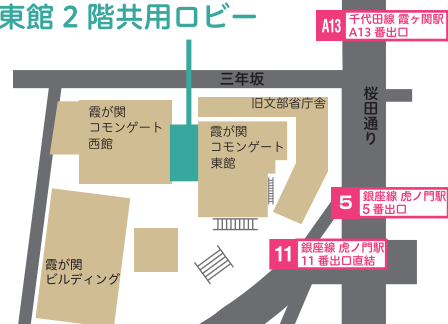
東館 2 階共用ロビー

A13 千代田線 霞ヶ関駅 A13 番出口

三年坂

桜田通り

旧文部省庁舎

霞が関 コモンゲート 西館

霞が関 コモンゲート 東館

5 銀座線 虎ノ門駅 5 番出口

11 銀座線 虎ノ門駅 11 番出口直結

霞が関 ビルディング